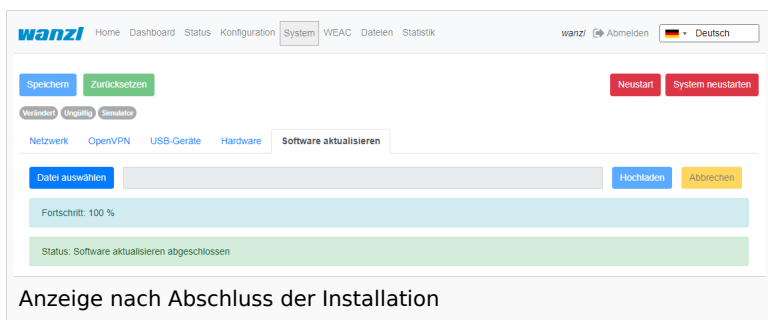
wanzl Home Dashboard Status Konfiguration System WEAC Dateien Statistik

wanzl Abmelden Deutsch

Speichern Zurücksetzen

Neustart System neustarten

Verändert Ungültig Simulator

Netzwerk OpenVPN USB-Geräte Hardware Software aktualisieren

Datei auswählen

Hochladen Abbrechen

Fortschritt: 100 %

Status: Software aktualisieren abgeschlossen

Anzeige nach Abschluss der Installation